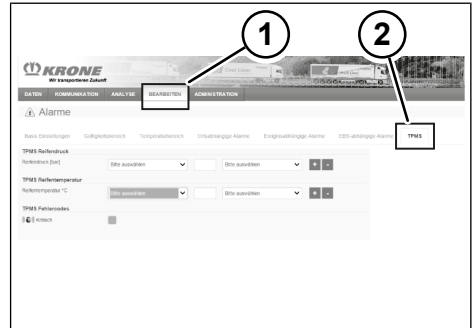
1

2

KRONE
Wir transportieren Zukunft

DATEN KOMMUNIKATION ANALYSE BEARBEITEN ADMINISTRATION

Alarme

Basis Einstellungen Gültigkeitsbereich Temperaturbereich Ortsabhängige Alarme Ereignisabhängige Alarme EBS-abhängige Alarme TPMS

TPMS Reifendruck
Reifendruck [bar] Bitte auswählen Bitte auswählen + -

TPMS Reifentemperatur
Reifentemperatur °C Bitte auswählen Bitte auswählen + -

TPMS Fehlercodes
Kritisch